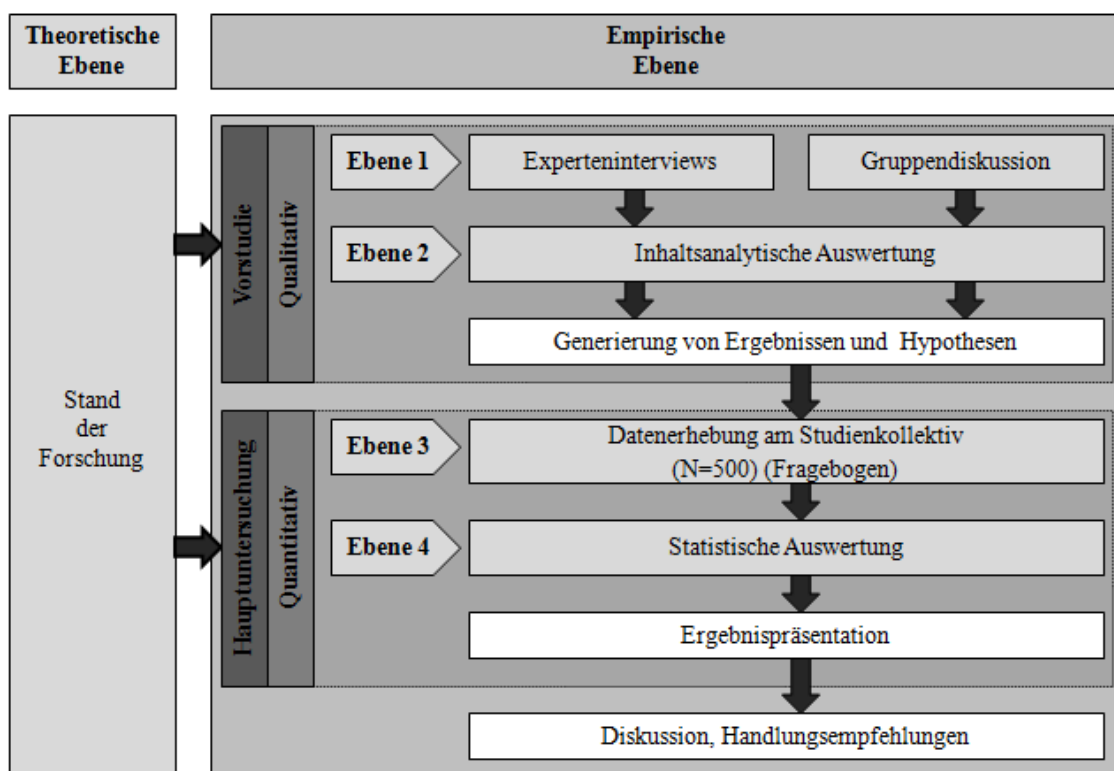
Theoretische Ebene

Empirische Ebene

Stand der Forschung

Vorstudie

Qualitativ

Ebene 1

Experteninterviews

Gruppendiskussion

Ebene 2

Inhaltsanalytische Auswertung

Generierung von Ergebnissen und Hypothesen

Hauptuntersuchung

Quantitativ

Ebene 3

Datenerhebung am Studienkollektiv (N=500) (Fragebogen)

Ebene 4

Statistische Auswertung

Ergebnispräsentation

Diskussion, Handlungsempfehlungen